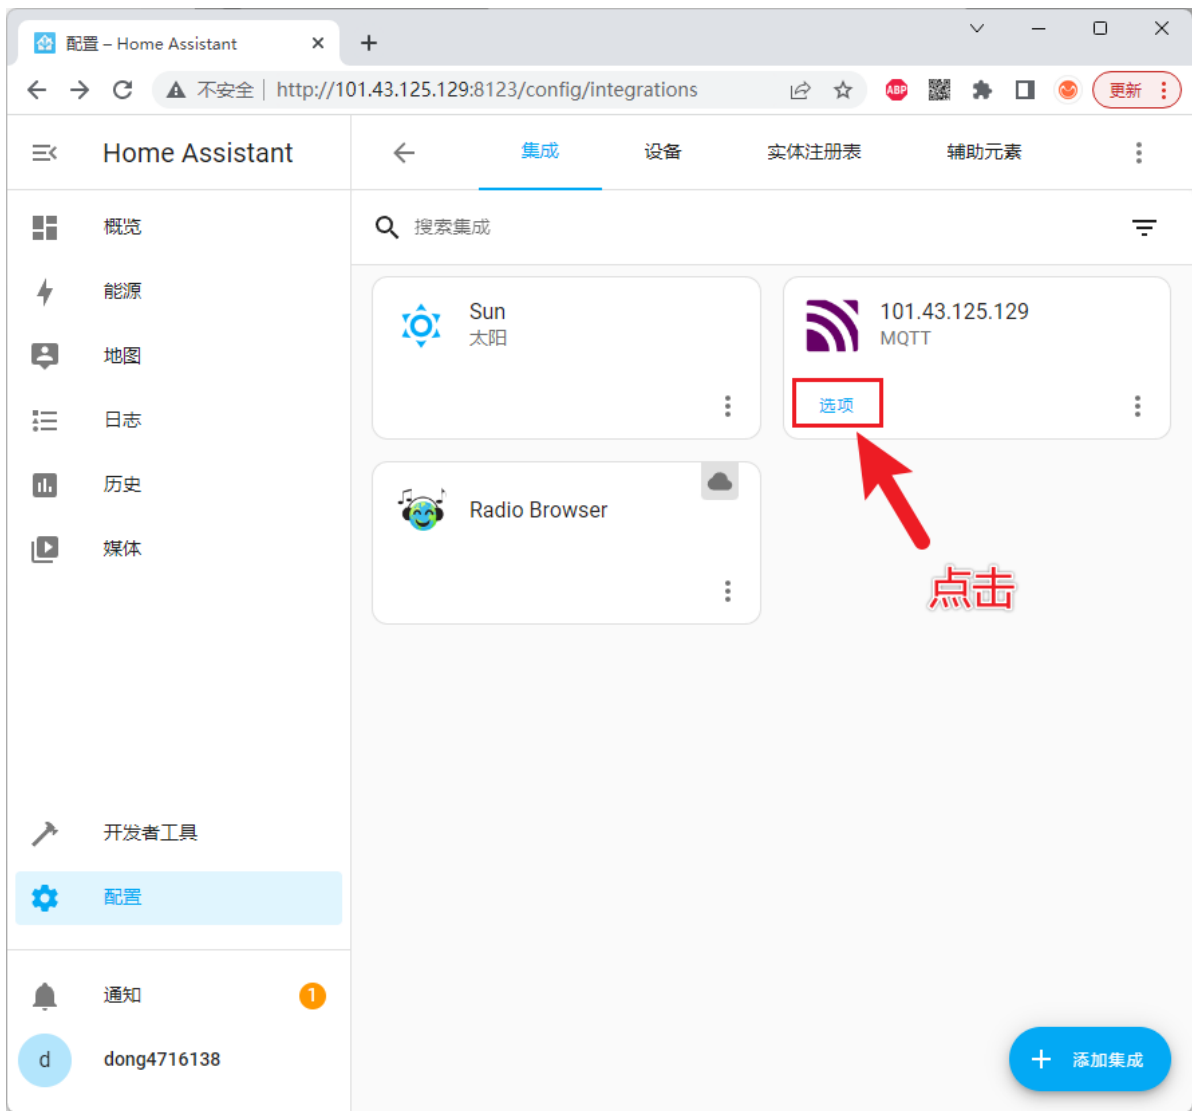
配置 – Home Assistant

不安全 | http://101.43.125.129:8123/config/integrations

ABP

更新

Home Assistant

集成 设备 实体注册表 辅助元素

概览
能源
地图
日志
历史
媒体

搜索集成

Sun
太阳

101.43.125.129
MQTT

选项

Radio Browser

点击

开发者工具
配置

通知 1

d dong4716138

添加集成